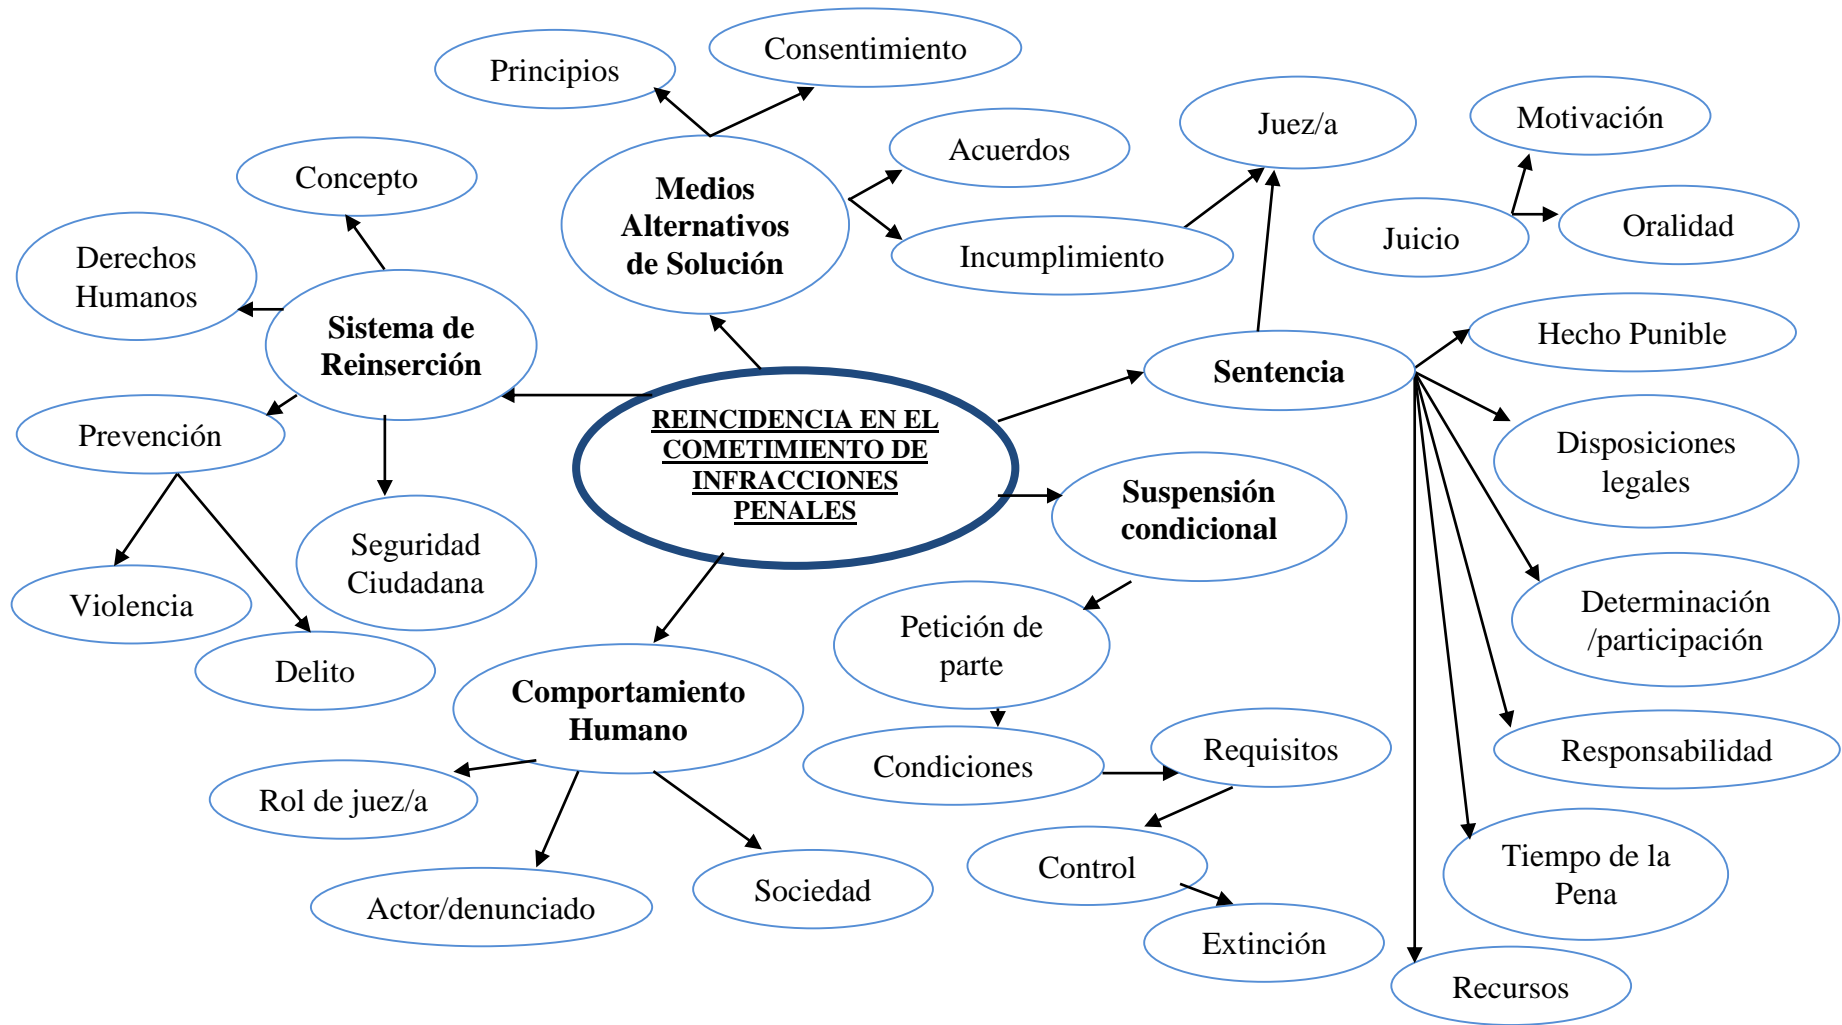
REINCIDENCIA EN EL COMETIMIENTO DE INFRACCIONES PENALES

Medios Alternativos de Solución

Principios

Consentimiento

Acuerdos

Incumplimiento

Juez/a

Motivación

Juicio

Oralidad

Sistema de Reinserción

Concepto

Derechos Humanos

Prevención

Violencia

Delito

Seguridad Ciudadana

Sentencia

Hecho Punible

Disposiciones legales

Determinación /participación

Responsabilidad

Tiempo de la Pena

Recursos

Suspensión condicional

Petición de parte

Condiciones

Requisitos

Control

Extinción

Comportamiento Humano

Rol de juez/a

Actor/denunciado

Sociedad